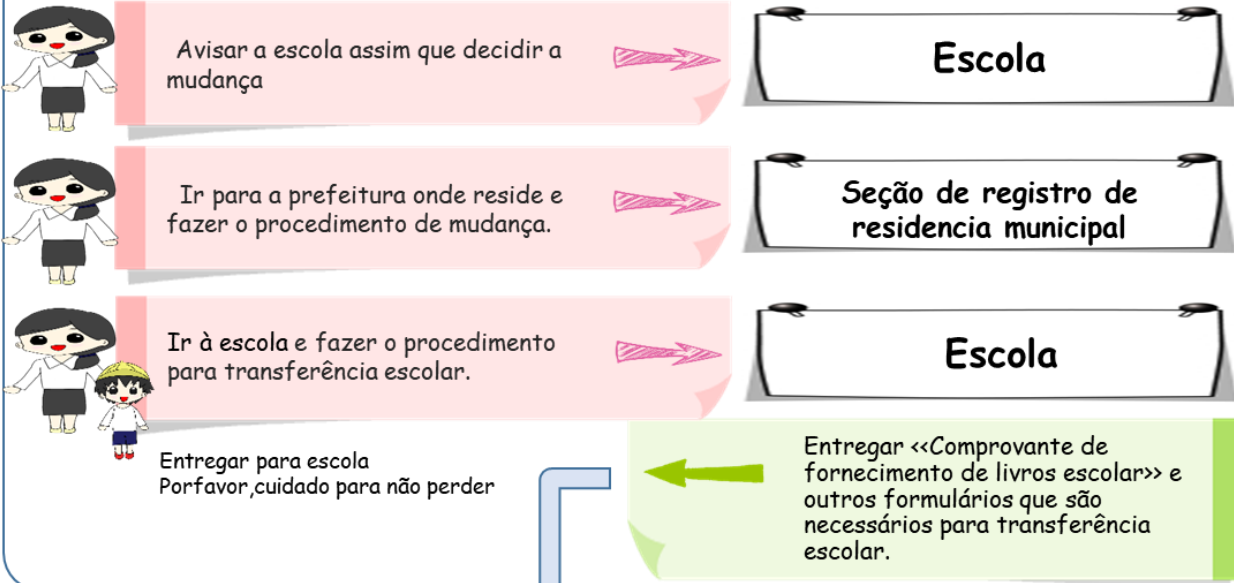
Avisar a escola assim que decidir a mudança

Escola

Ir para a prefeitura onde reside e fazer o procedimento de mudança.

Seção de registro de residencia municipal

Ir à escola e fazer o procedimento para transferência escolar.

Escola

Entregar para escola
Porfavor,cuidado para não perder

Entregar <<Comprovante de fornecimento de livros escolar>> e outros formulários que são necessários para transferência escolar.